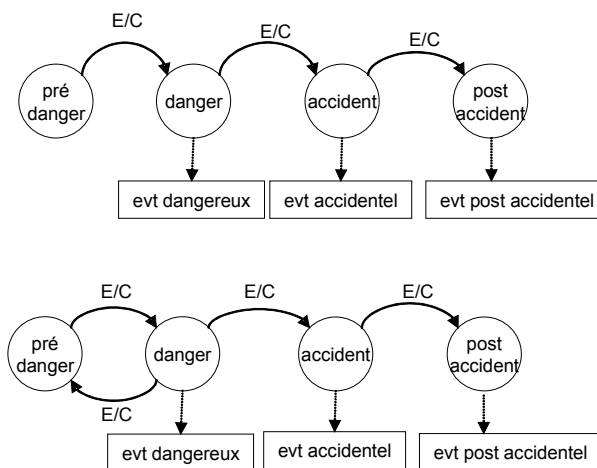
E/C
E/C
E/C

pré danger
danger
accident
post accident

evt dangereux
evt accidentel
evt post accidentel

E/C
E/C
E/C

pré danger
danger
accident
post accident

E/C

evt dangereux
evt accidentel
evt post accidentel